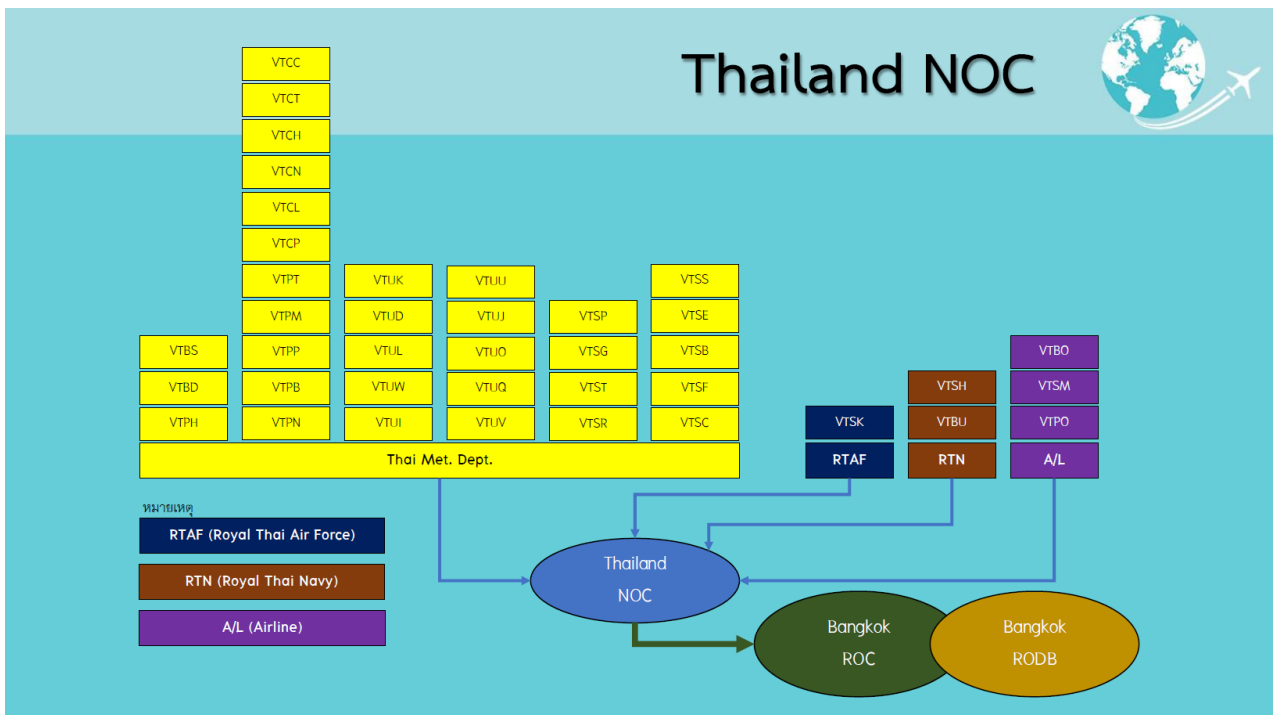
Thailand NOC

VTCC
VTCT
VTCH
VTCN
VTCL
VTCP
VTPT
VTPM
VTPP
VTPB
VTPN

VTBS
VTBD
VTPH

VTUK
VTUD
VTUL
VTUW
VTUI

VTUU
VTUJ
VTUO
VTUQ
VTUV

VTSP
VTSG
VTST
VTSR

VTSS
VTSE
VTSB
VTSF
VTSC

Thai Met. Dept.

VTSK
RTAF

VTSH
VTBU
RTN

VTBO
VTSM
VTPO
A/L

หมายเหตุ
RTAF (Royal Thai Air Force)
RTN (Royal Thai Navy)
A/L (Airline)

Thailand NOC

Bangkok ROC

Bangkok RODB